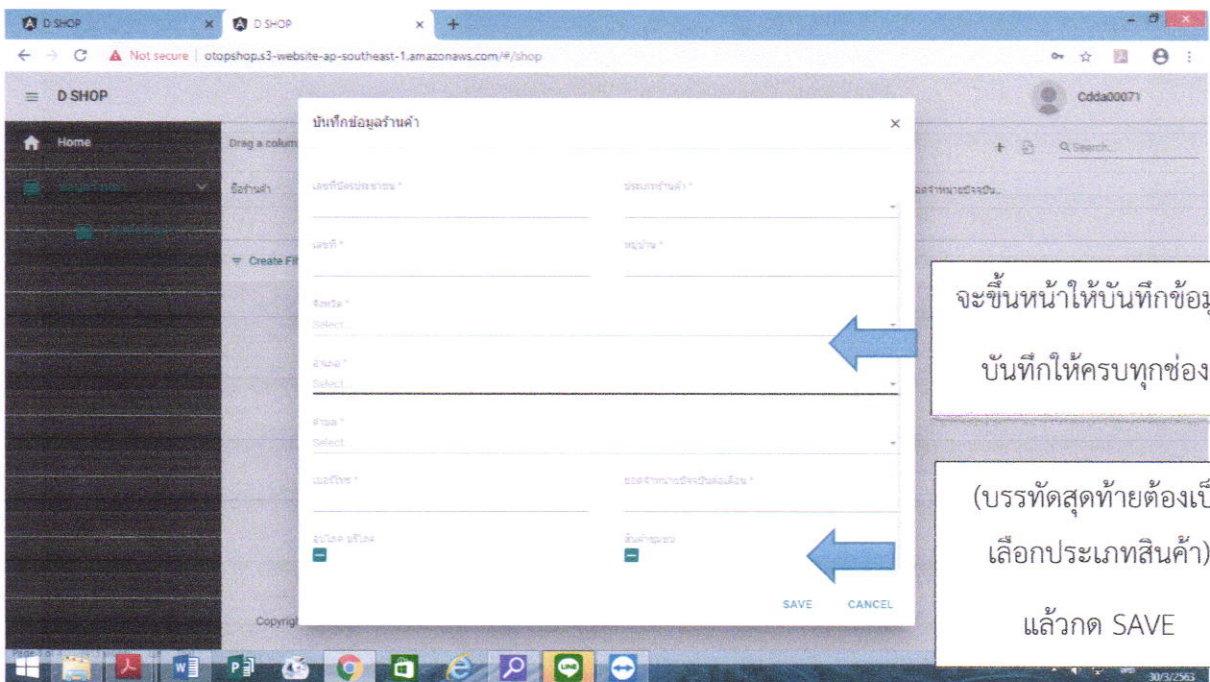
D SHOP
D SHOP
Not secure | otopshop.s3-website-ap-southeast-1.amazonaws.com/#/shop
D SHOP
Cdda00071
Home
Drag a colum
ชื่อร้านค้า
Create Fi
Copyrig
+ Search...
บันทึกข้อมูลร้านค้า
×
เลขที่บัตรประชาชน *
ประเภทร้านค้า *
เลขที่ *
หมู่บ้าน *
จังหวัด *
Select...
อำเภอ *
Select...
ตำบล *
Select...
เบอร์โทร *
ยอดจำหน่ายปัจจุบันต่อเดือน *
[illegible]
สินค้าชุมชน
SAVE
CANCEL
จะขึ้นหน้าให้บันทึกข้อมู
บันทึกให้ครบทุกช่อง
(บรรทัดสุดท้ายต้องเป็
เลือกประเภทสินค้า)
แล้วกด SAVE
30/3/2563